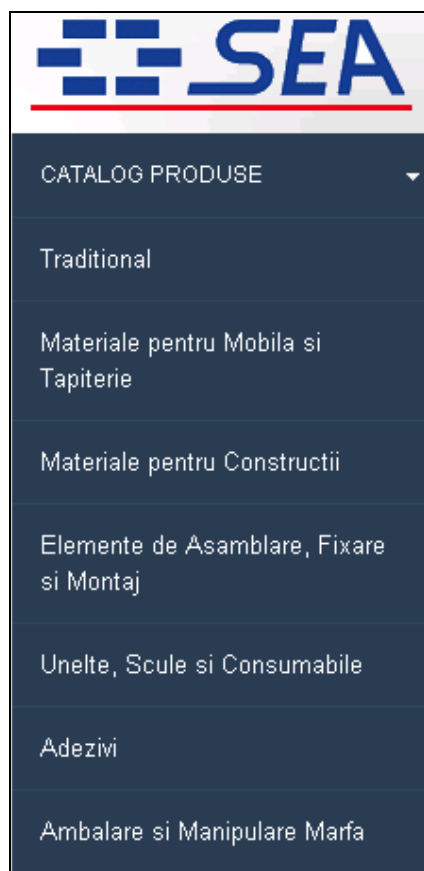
SEA

CATALOG PRODUSE

Traditional

Materiale pentru Mobila si Tapiterie

Materiale pentru Constructii

Elemente de Asamblare, Fixare si Montaj

Unelte, Scule si Consumabile

Adezivi

Ambalare si Manipulare Marfa